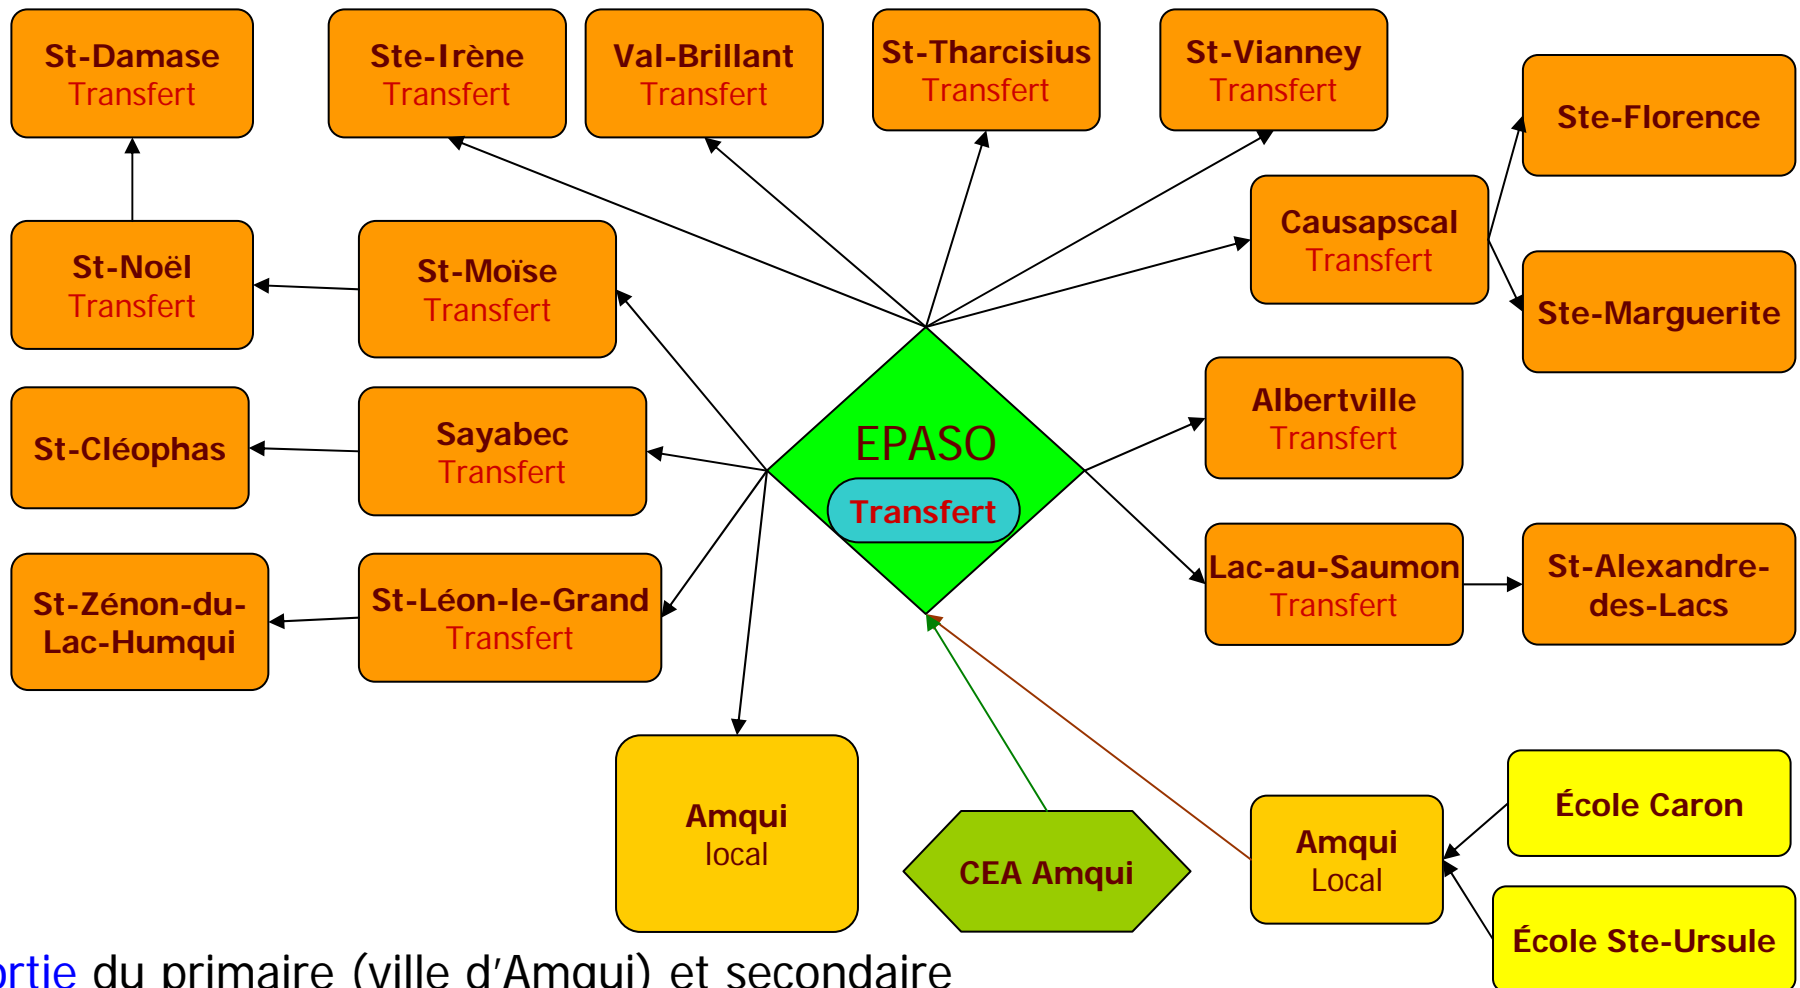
St-Damase
Transfert

Ste-Irène
Transfert

Val-Brillant
Transfert

St-Tharcisius
Transfert

St-Vianney
Transfert

Ste-Florence

Causapscal
Transfert

Ste-Marguerite

St-Noël
Transfert

St-Moïse
Transfert

St-Cléophas

Sayabec
Transfert

EPASO
Transfert

Albertville
Transfert

St-Zénon-du-Lac-Humqui

St-Léon-le-Grand
Transfert

Lac-au-Saumon
Transfert

St-Alexandre-des-Lacs

Amqui
local

CEA Amqui

Amqui
Local

École Caron

École Ste-Ursule

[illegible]rtie du primaire (ville d'Amqui) et secondaire